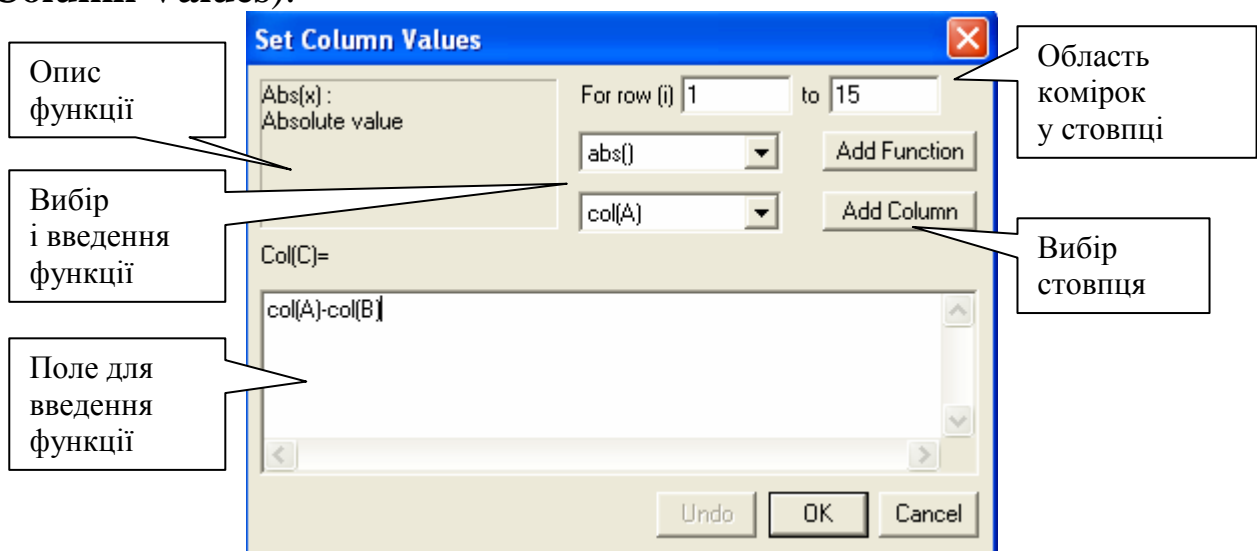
Column Values).

Set Column Values

Опис функції

Abs(x) :
Absolute value

For row (i) 1 to 15

Область комірок у стовпці

abs()

Add Function

Вибір і введення функції

col(A)

Add Column

Вибір стовпця

Col(C)=

col(A)-col(B)

Поле для введення функції

Undo

OK

Cancel